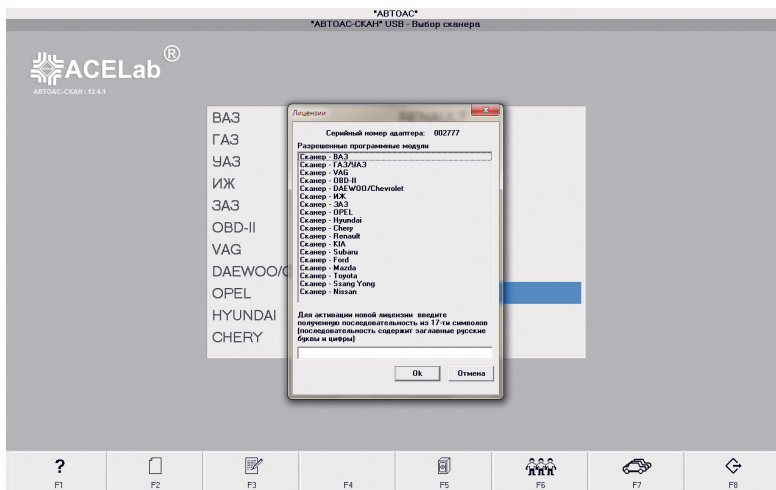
"АВТОАС"
"АВТОАС-СКАН" USB - Выбор сканера

ACELab®
АВТОАС-СКАН : 12.4.1

ВАЗ
ГАЗ
УАЗ
ИЖ
ЗАЗ
OBD-II
VAG
DAEWOO/C
OPEL
HYUNDAI
CHERY

Лицензии

Серийный номер адаптера: 002777

Разрешенные программные модули

Сканер - ВАЗ
Сканер - ГАЗ/УАЗ
Сканер - VAG
Сканер - OBD-II
Сканер - DAEWOO/Chevrolet
Сканер - ИЖ
Сканер - ЗАЗ
Сканер - OPEL
Сканер - Hyundai
Сканер - Chery
Сканер - Renault
Сканер - KIA
Сканер - Subaru
Сканер - Ford
Сканер - Mazda
Сканер - Toyota
Сканер - Ssang Yong
Сканер - Nissan

Для активации новой лицензии введите полученную последовательность из 17-ти символов (последовательность содержит заглавные русские буквы и цифры)

Ok
Отмена

?
F1
F2
F3
F4
F5
F6
F7
F8